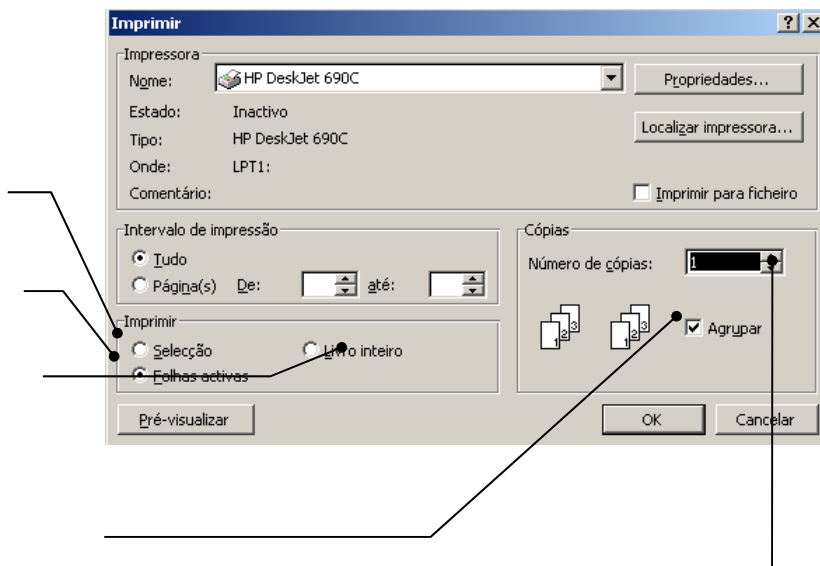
Imprimir

?

X

Impressora

Nome:

HP DeskJet 690C

Propriedades...

Estado:

Inactivo

Tipo:

HP DeskJet 690C

Localizar impressora...

Onde:

LPT1:

Comentário:

Imprimir para ficheiro

Intervalo de impressão

Tudo

Página(s)

De:

até:

Cópias

Número de cópias:

1

Imprimir

Selecção

Livro inteiro

Folhas activas

Agrupar

Pré-visualizar

OK

Cancelar